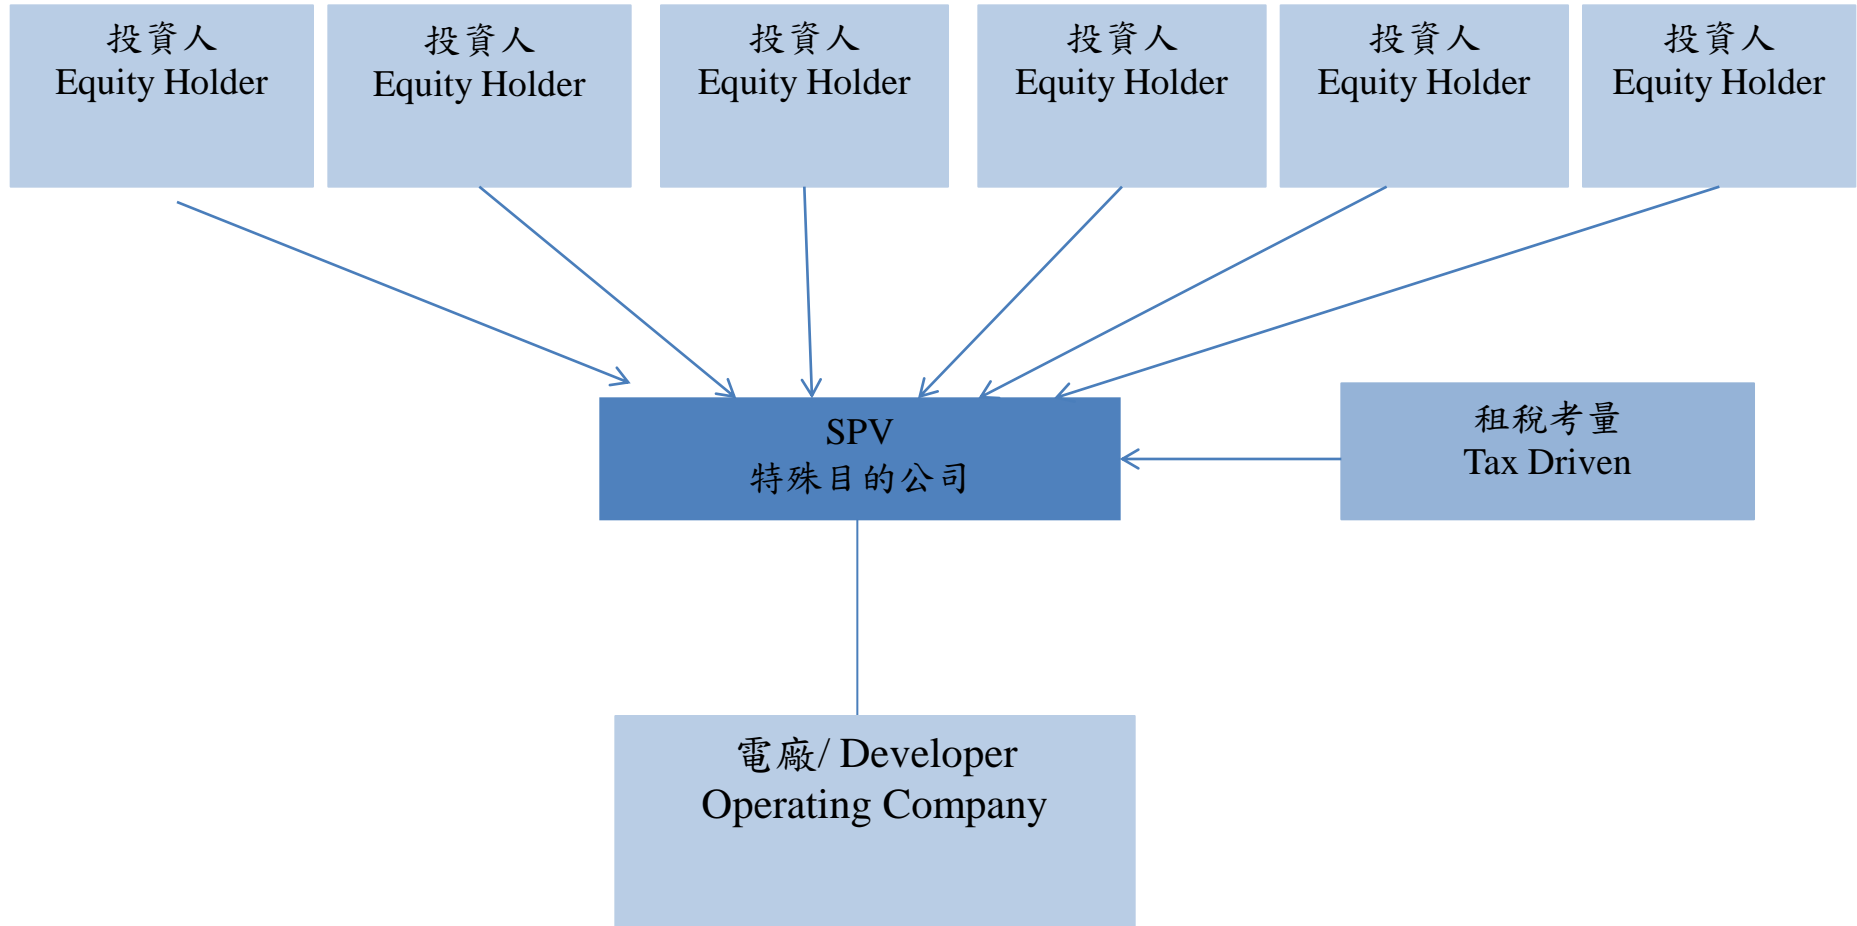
投資人
Equity Holder

投資人
Equity Holder

投資人
Equity Holder

投資人
Equity Holder

投資人
Equity Holder

投資人
Equity Holder

SPV
特殊目的公司

租稅考量
Tax Driven

電廠/ Developer
Operating Company